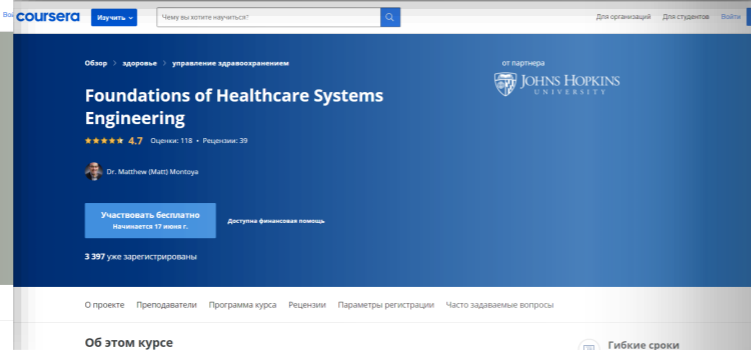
Вы

coursera Изучить

Чему вы хотите научиться?

Для организаций Для студентов Войти

Обзор > здоровье > управление здравоохранением

от партнера

JOHNS HOPKINS UNIVERSITY

Foundations of Healthcare Systems Engineering

★★★★★ 4.7 Оценки: 118 • Рецензии: 39

Dr. Matthew (Matt) Montoya

Участвовать бесплатно
Начинается 17 июня г.

Доступна финансовая помощь

3 397 уже зарегистрированы

О проекте Преподаватели Программа курса Рецензии Параметры регистрации Часто задаваемые вопросы

Об этом курсе

Гибкие сроки